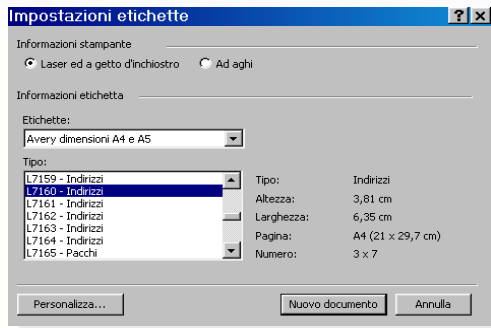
Impostazioni etichette

?

Informazioni stampante

Laser ed a getto d'inchiostro

Ad aghi

Informazioni etichetta

Etichette:

Avery dimensioni A4 e A5

Tipo:

L7159 - Indirizzi
L7160 - Indirizzi
L7161 - Indirizzi
L7162 - Indirizzi
L7163 - Indirizzi
L7164 - Indirizzi
L7165 - Pacchi

| | |
|---|---|
| Tipo: | Indirizzi |
| Altezza: | 3,81 cm |
| Larghezza: | 6,35 cm |
| Pagina: | A4 (21 x 29,7 cm) |
| Numero: | 3 x 7 |

Personalizza...

Nuovo documento

Annulla